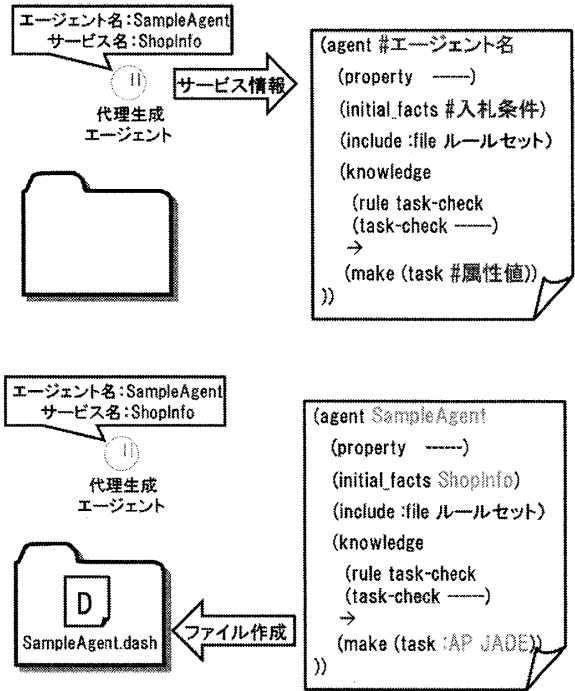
エージェント名:SampleAgent
サービス名:ShopInfo

代理生成
エージェント

サービス情報

(agent #エージェント名
(property ------)
(initial_facts #入札条件)
(include :file ルールセット)
(knowledge
(rule task-check
(task-check ------)
→
(make (task #属性値))
))

エージェント名:SampleAgent
サービス名:ShopInfo

代理生成
エージェント

D
SampleAgent.dash

ファイル作成

(agent SampleAgent
(property ------)
(initial_facts ShopInfo)
(include :file ルールセット)
(knowledge
(rule task-check
(task-check ------)
→
(make (task :AP JADE))
))